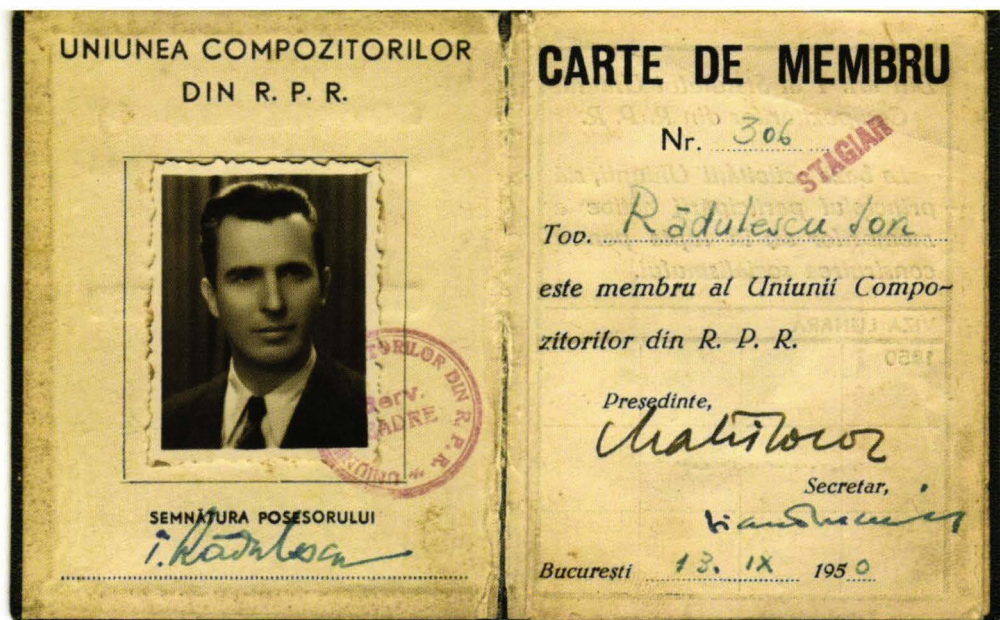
UNIUNEA COMPOZITORILOR
DIN R. P. R.

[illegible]TORILOR DIN R. P. R.
Serv. CADRE
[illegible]

SEMNĂTURA POSESORULUI
I. Rădulescu

CARTE DE MEMBRU

Nr. 306

STAGIAR

Tov. Rădulescu Ion

este membru al Uniunii Compozitorilor din R. P. R.

Președinte,
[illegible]

Secretar,
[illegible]

București 13. IX 1950